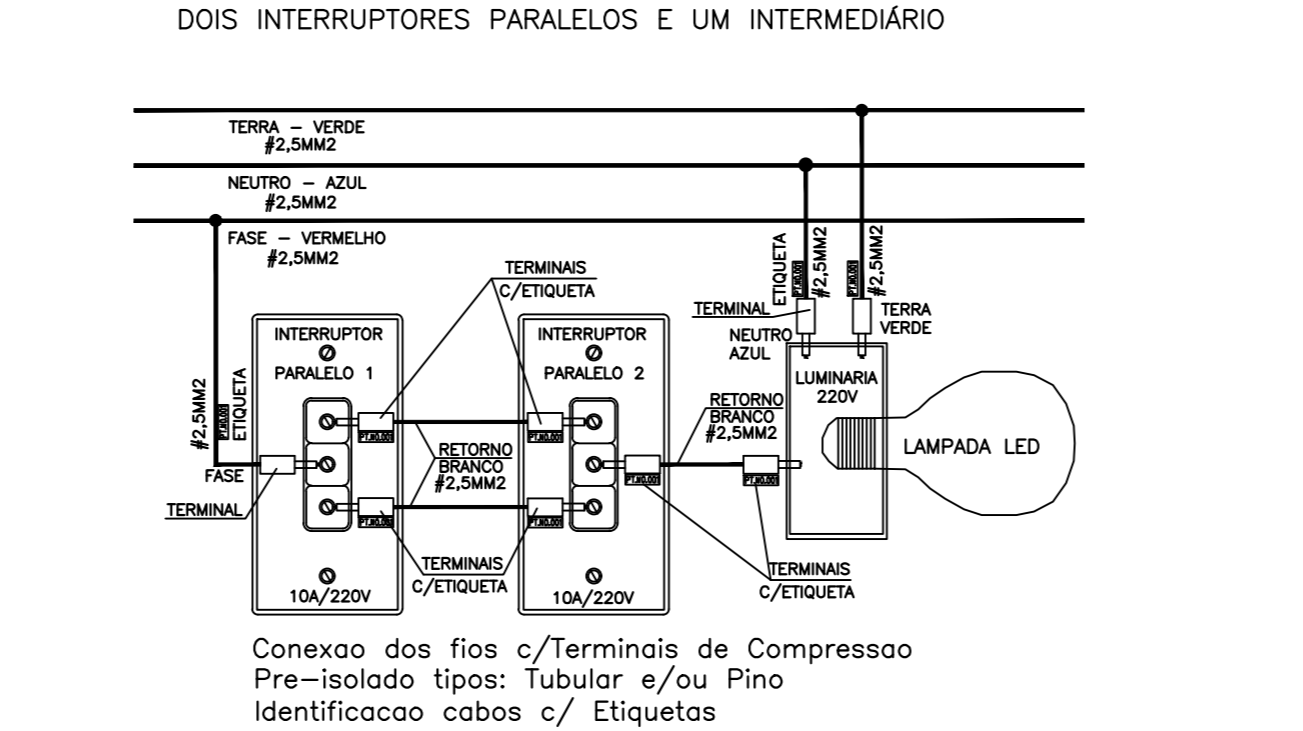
DOIS INTERRUPTORES PARALELOS E UM INTERMEDIÁRIO

TERRA – VERDE
#2,5MM2

NEUTRO – AZUL
#2,5MM2

FASE – VERMELHO
#2,5MM2

TERMINAIS
C/ETIQUETA

ETIQUETA
PT.NO.001
#2,5MM2
PT.NO.001
#2,5MM2

TERMINAL
NEUTRO
AZUL

TERRA
VERDE

INTERRUPTOR
PARALELO 1

INTERRUPTOR
PARALELO 2

LUMINARIA
220V

#2,5MM2
PT.NO.001
ETIQUETA

PT.NO.001
PT.NO.001

RETORNO
BRANCO
#2,5MM2

RETORNO
BRANCO
#2,5MM2

LAMPADA LED

FASE

PT.NO.001
PT.NO.001

TERMINAL

PT.NO.001
PT.NO.001
PT.NO.001

TERMINAIS
C/ETIQUETA

TERMINAIS
C/ETIQUETA

10A/220V
10A/220V

Conexao dos fios c/Terminais de Compressao
Pre–isolado tipos: Tubular e/ou Pino
Identificacao cabos c/ Etiquetas